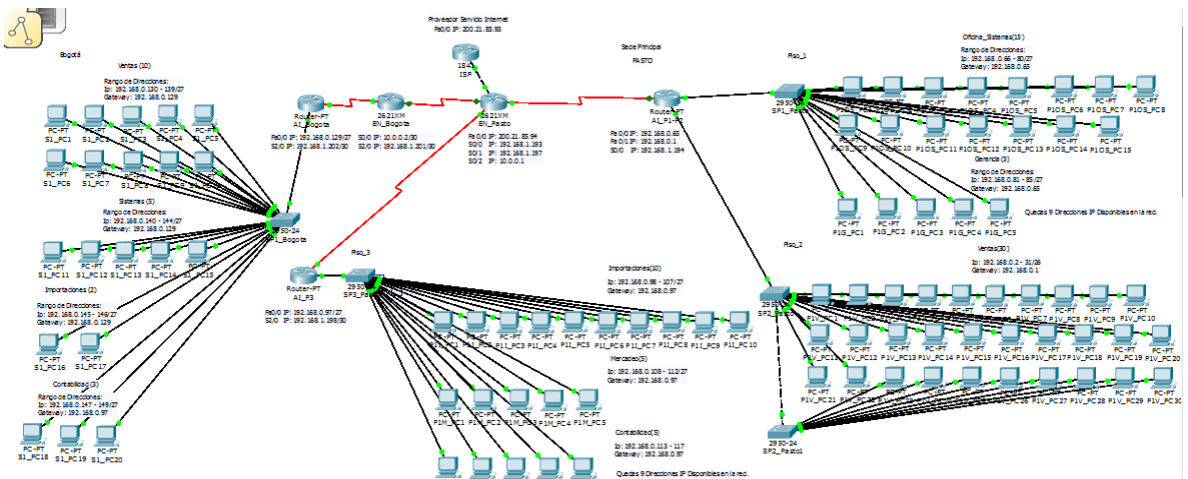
Bogotá

Ventas (10)
Rango de Direcciones:
Ip: 192.168.0.130 - 139/27
Gateway: 192.168.0.129

PC-PT S1_PC1
PC-PT S1_PC2
PC-PT S1_PC3
PC-PT S1_PC4
PC-PT S1_PC5
PC-PT S1_PC6
PC-PT S1_PC7
PC-PT S1_PC8
PC-PT S1_PC9
PC-PT S1_PC10

Sistemas (5)
Rango de Direcciones:
Ip: 192.168.0.140 - 144/27
Gateway: 192.168.0.129

PC-PT S1_PC11
PC-PT S1_PC12
PC-PT S1_PC13
PC-PT S1_PC14
PC-PT S1_PC15

2950-24 S1_Bogota

Importaciones (2)
Rango de Direcciones:
Ip: 192.168.0.145 - 146/27
Gateway: 192.168.0.129

PC-PT S1_PC16
PC-PT S1_PC17

Contabilidad (3)
Rango de Direcciones:
Ip: 192.168.0.147 - 149/27
Gateway: 192.168.0.97

PC-PT S1_PC18
PC-PT S1_PC19
PC-PT S1_PC20

Router-PT A1_Bogota
Fa0/0 IP: 192.168.0.129/27
S2/0 IP: 192.168.1.202/30

2621XM EN_Bogota
S0/0 IP: 10.0.0.2/30
S0/1 IP: 192.168.1.201/30

Proveedor Servicio Internet
Fa0/0 IP: 200.21.85.93
1841 ISP

2621XM EN_Pasto
Fa0/0 IP: 200.21.85.94
S0/0 IP: 192.168.1.193
S0/1 IP: 192.168.1.197
S0/2 IP: 10.0.0.1

Sede Principal
PASTO

Router-PT A1_P1-P2
Fa0/0 IP: 192.168.0.65
Fa0/1 IP: 192.168.0.1
S0/0 IP: 192.168.1.194

Piso_1
2950 SP1_Pasto

Oficina_Sistemas (15)
Rango de Direcciones:
Ip: 192.168.0.66 - 80/27
Gateway: 192.168.0.65

PC-PT P1OS_PC1
PC-PT P1OS_PC2
PC-PT P1OS_PC3
PC-PT P1OS_PC4
PC-PT P1OS_PC5
PC-PT P1OS_PC6
PC-PT P1OS_PC7
PC-PT P1OS_PC8
PC-PT P1OS_PC9
PC-PT P1OS_PC10
PC-PT P1OS_PC11
PC-PT P1OS_PC12
PC-PT P1OS_PC13
PC-PT P1OS_PC14
PC-PT P1OS_PC15

Gerencia (5)
Rango de Direcciones:
Ip: 192.168.0.81 - 85/27
Gateway: 192.168.0.65

PC-PT P1G_PC1
PC-PT P1G_PC2
PC-PT P1G_PC3
PC-PT P1G_PC4
PC-PT P1G_PC5

Quedan 9 Direcciones IP Disponibles en la red.

Piso_2
Ventas(30)
Ip: 192.168.0.2 - 31/26
Gateway: 192.168.0.1

2950 SP2_Pasto
PC-PT P1V_PC1 ... P1V_PC30

2950-24 SP2_Pasto1

Router-PT A1_P3
Fa0/0 IP: 192.168.0.97/27
S2/0 IP: 192.168.1.198/30

Piso_3
2950 SP3_Pasto

Importaciones(10)
Ip: 192.168.0.98 - 107/27
Gateway: 192.168.0.97

PC-PT P1I_PC1
PC-PT P1I_PC2
PC-PT P1I_PC3
PC-PT P1I_PC4
PC-PT P1I_PC5
PC-PT P1I_PC6
PC-PT P1I_PC7
PC-PT P1I_PC8
PC-PT P1I_PC9
PC-PT P1I_PC10

Mercadeo(5)
Ip: 192.168.0.108 - 112/27
Gateway: 192.168.0.97

PC-PT P1M_PC1
PC-PT P1M_PC2
PC-PT P1M_PC3
PC-PT P1M_PC4
PC-PT P1M_PC5

Contabilidad(5)
Ip: 192.168.0.113 - 117
Gateway: 192.168.0.97

Quedan 9 Direcciones IP Disponibles en la red.